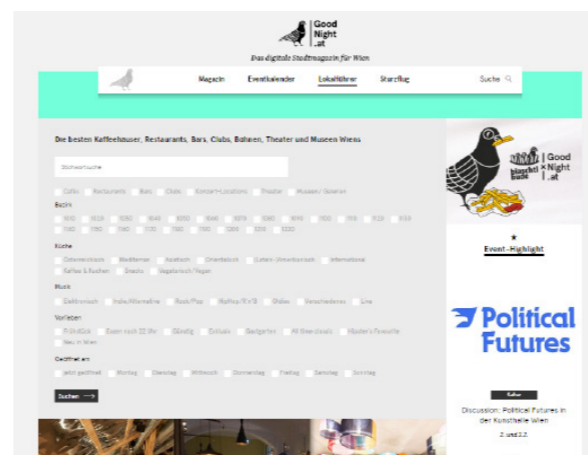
Good Night .at

Das digitale Stadtmagazin für Wien

Magazin Eventkalender Lokalführer Startflug Suche

Die besten Kaffeehäuser, Restaurants, Bars, Clubs, Bühnen, Theater und Museen Wiens

Stichwortsuche

Cafés Restaurants Bars Clubs Konzert-Locations Theater Museen / Galerien

Bezirk

1010 1020 1030 1040 1050 1060 1070 1080 1090 1100 1110 1120 1130 1140 1150 1160 1170 1180 1190 1200 1210 1220 1230

Küche

Österreichisch Mediterran Asiatisch Orientalisch Latein-Amerikanisch International Kaffee & Kuchen Snacks Vegetarisch / Vegan

Musik

Elektronisch Indie/Alternative Rock/Pop HipHop/R'n'B Oldies Verschiedenes Live

Vorlieben

Frühstück Essen nach 22 Uhr Günstig Exklusiv Gastgarten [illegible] Raucher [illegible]

Geöffnet am

jetzt geöffnet Montag Dienstag Mittwoch Donnerstag Freitag Samstag Sonntag

Suchen

bleschl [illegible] Good Night .at

Event-Highlight

Political Futures

Kultur

Discussion: Political Futures in der Kunsthalle Wien

2. und 3.2.